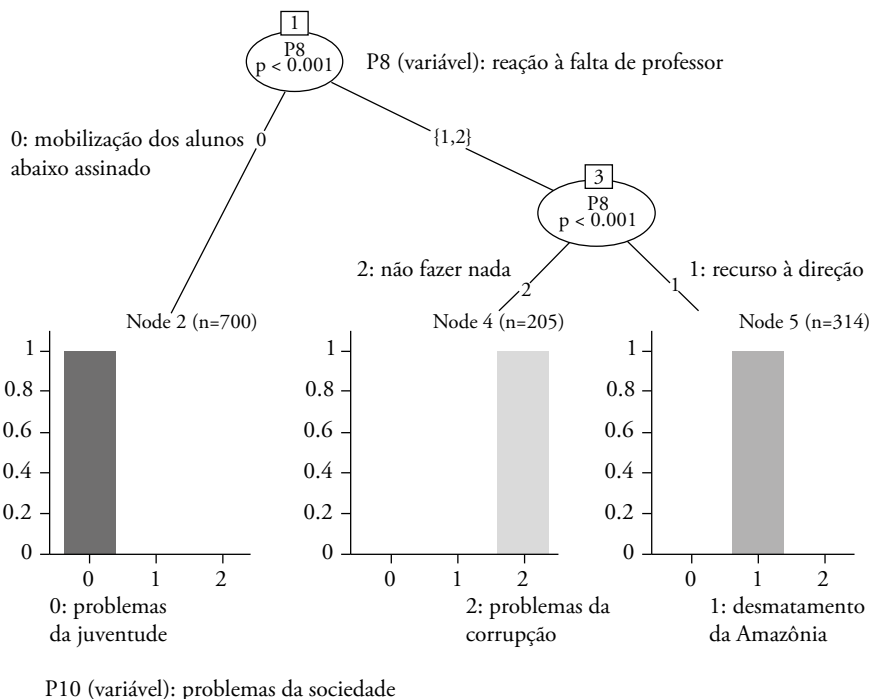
1
P8
p < 0.001

P8 (variável): reação à falta de professor

0: mobilização dos alunos abaixo assinado

0

{1,2}

3
P8
p < 0.001

2: não fazer nada

2

1: recurso à direção

1

Node 2 (n=700)

Node 4 (n=205)

Node 5 (n=314)

1
0.8
0.6
0.4
0.2
0

0 1 2

0: problemas da juventude

1
0.8
0.6
0.4
0.2
0

0 1 2

2: problemas da corrupção

1
0.8
0.6
0.4
0.2
0

0 1 2

1: desmatamento da Amazônia

P10 (variável): problemas da sociedade